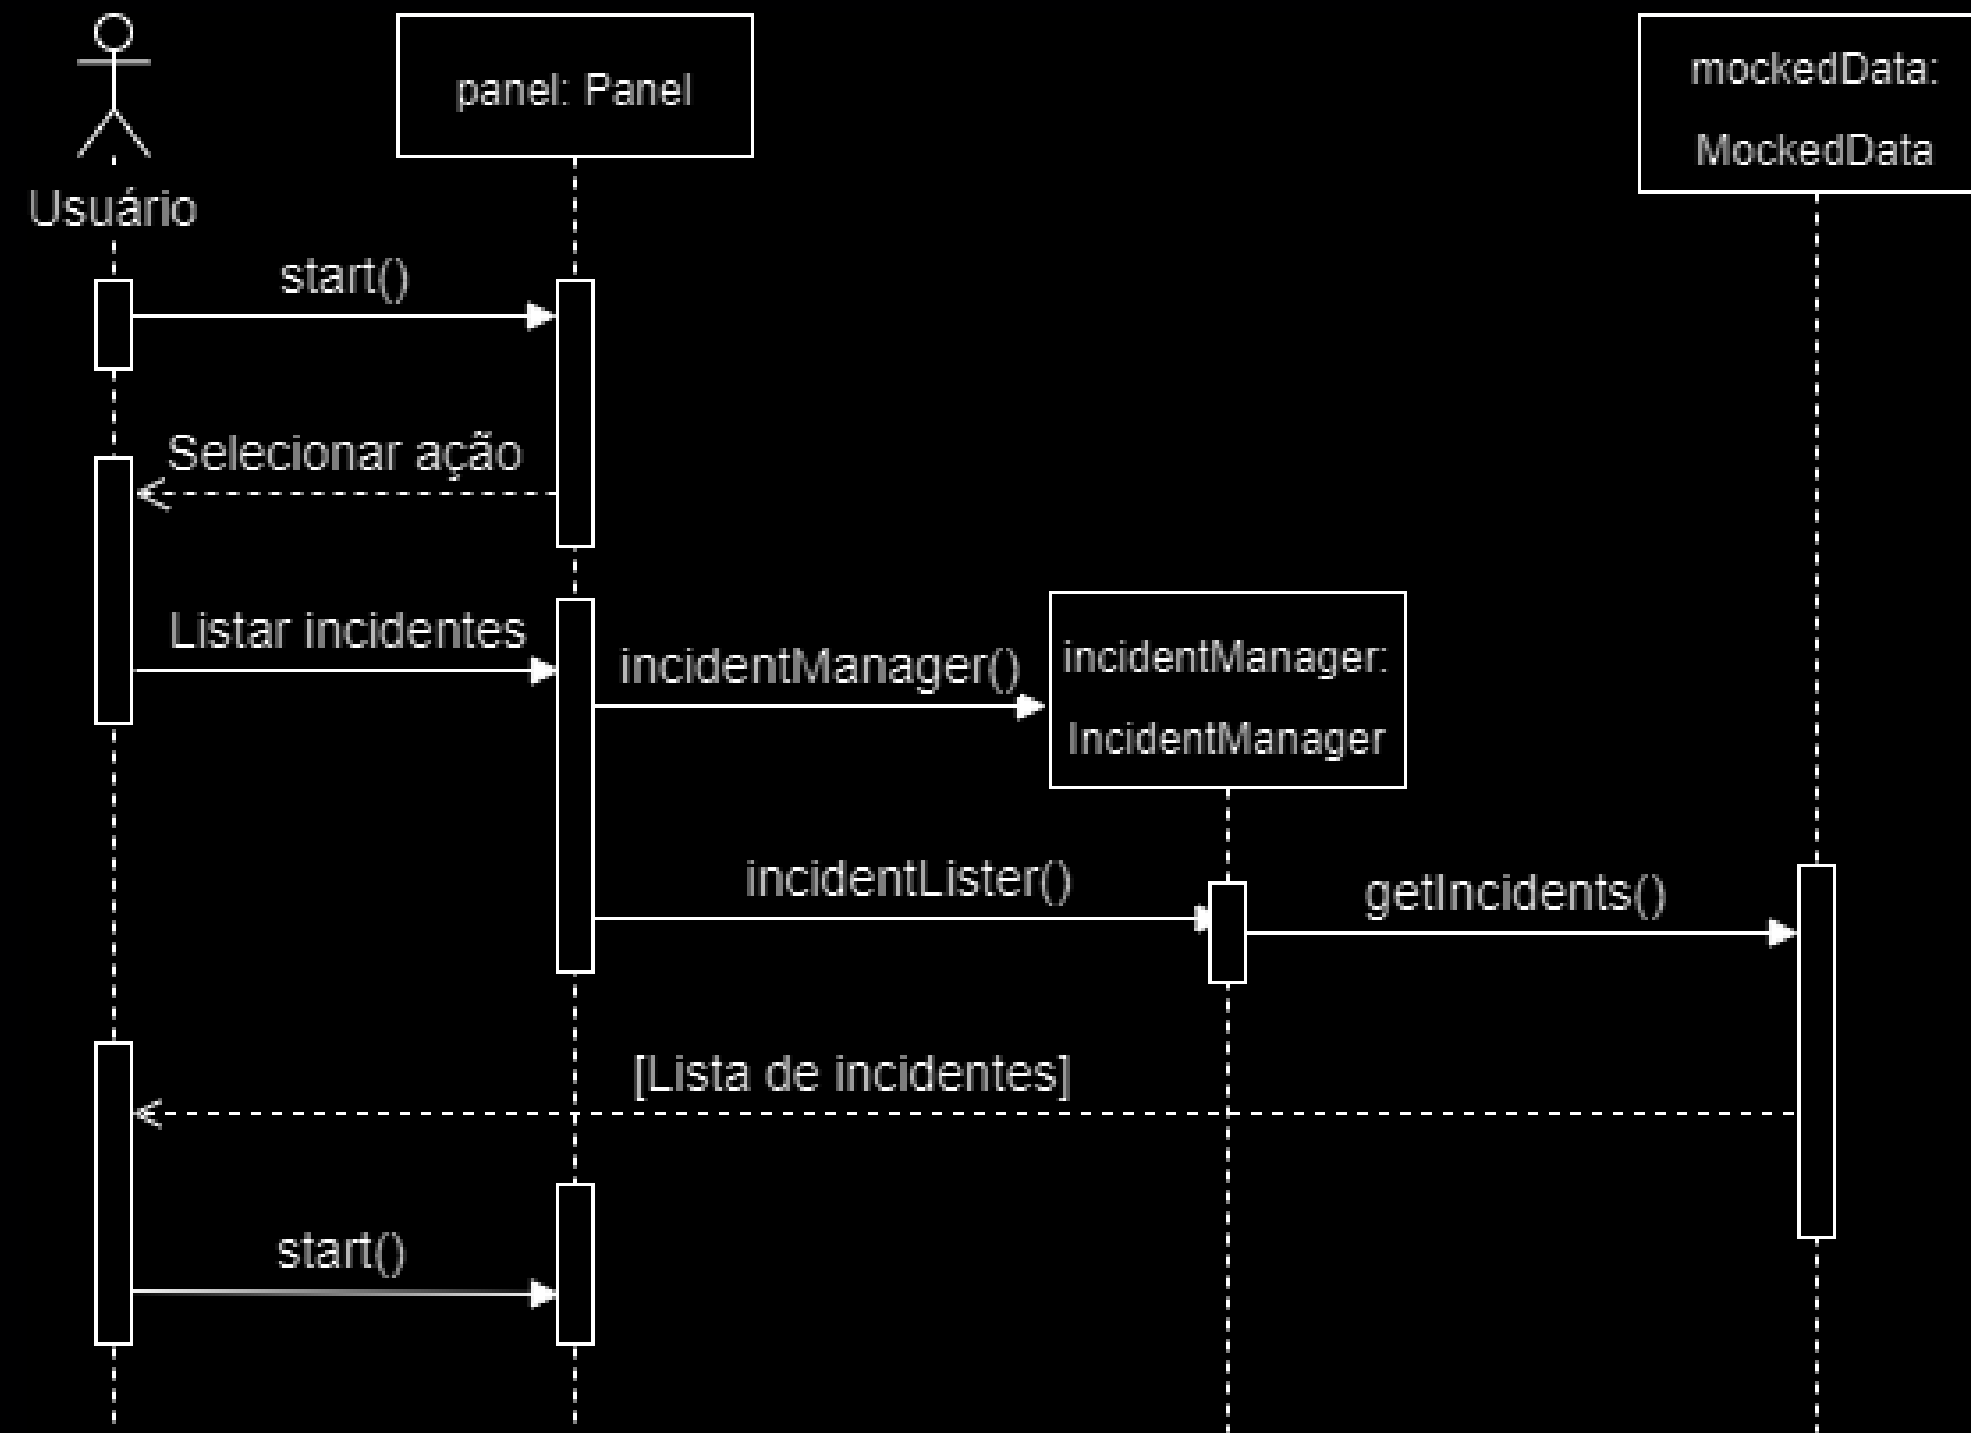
Usuário

panel: Panel

mockedData:
MockedData

start()

Selecionar ação

Listar incidentes

incidentManager()

incidentManager:
IncidentManager

incidentLister()

getIncidents()

[Lista de incidentes]

start()